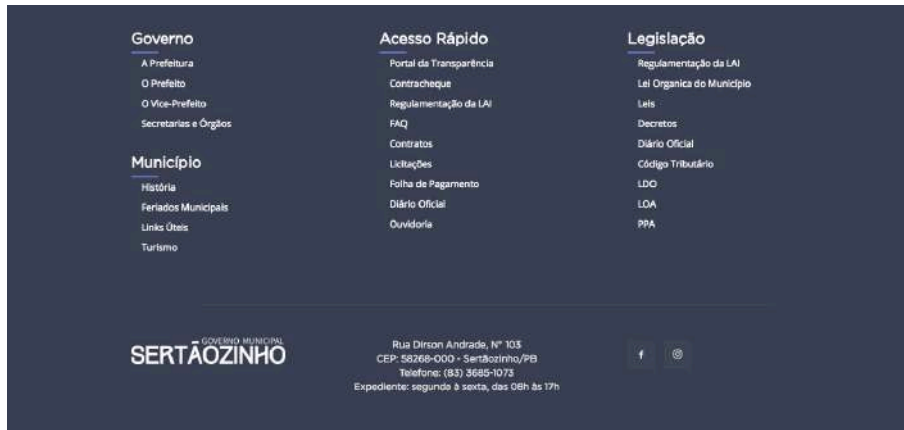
Governo
A Prefeitura
O Prefeito
O Vice-Prefeito
Secretarias e Órgãos

Município
História
Feriados Municipais
Links Úteis
Turismo

Acesso Rápido
Portal da Transparência
Contracheque
Regulamentação da LAI
FAQ
Contratos
Licitações
Folha de Pagamento
Diário Oficial
Ouvidoria

Legislação
Regulamentação da LAI
Lei Organica do Municipio
Leis
Decretos
Diário Oficial
Código Tributário
LDO
LOA
PPA

GOVERNO MUNICIPAL
SERTÃOZINHO

Rua Dirson Andrade, Nº 103
CEP: 58268-000 - Sertãozinho/PB
Telefone: (83) 3685-1073
Expediente: segunda à sexta, das 08h às 17h